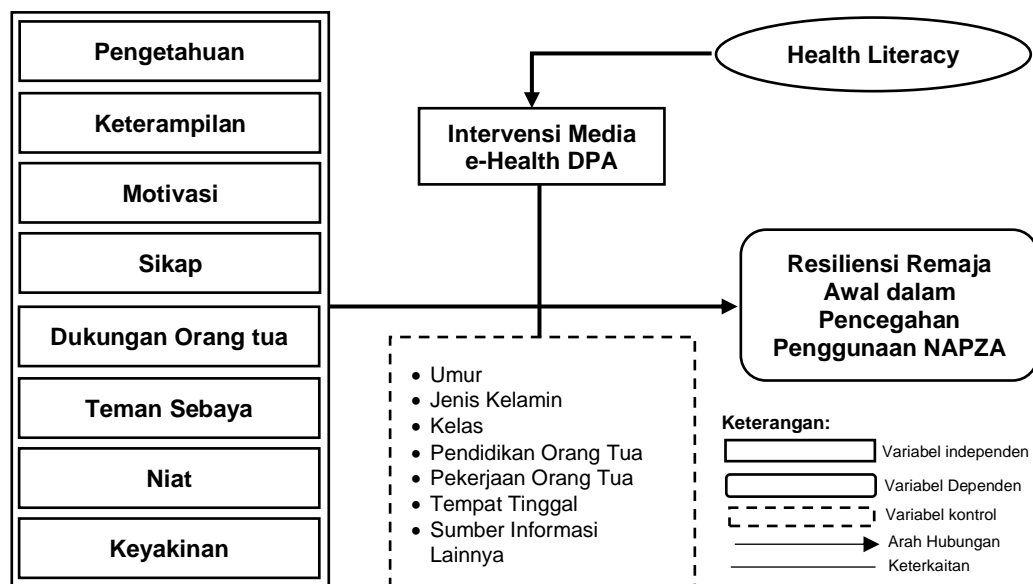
Pengetahuan

Keterampilan

Motivasi

Sikap

Dukungan Orang tua

Teman Sebaya

Niat

Keyakinan

Health Literacy

Intervensi Media e-Health DPA

Resiliensi Remaja Awal dalam Pencegahan Penggunaan NAPZA

- Umur
- Jenis Kelamin
- Kelas
- Pendidikan Orang Tua
- Pekerjaan Orang Tua
- Tempat Tinggal
- Sumber Informasi Lainnya

Keterangan:
Variabel independen
Variabel Dependen
Variabel kontrol
Arah Hubungan
Keterkaitan